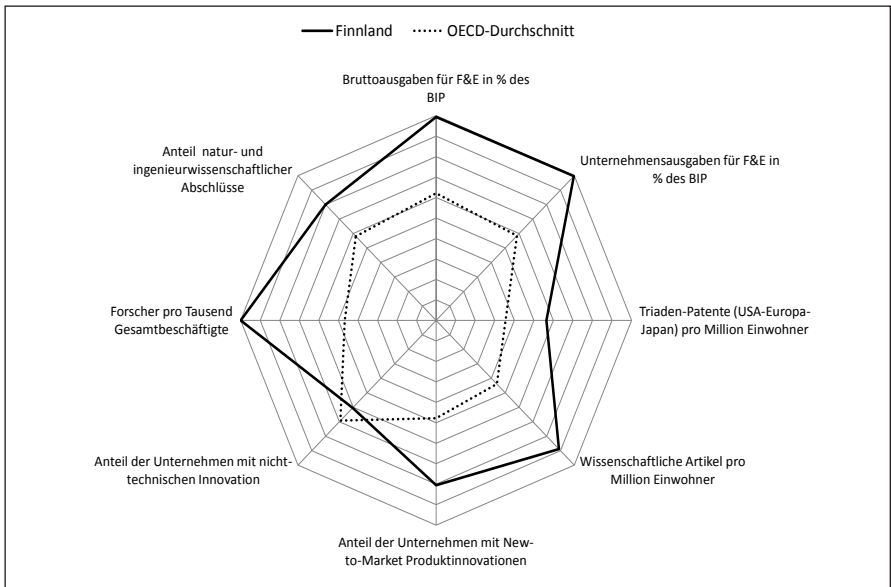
Finnland OECD-Durchschnitt

Bruttoausgaben für F&E in % des BIP

Unternehmensausgaben für F&E in % des BIP

Triaden-Patente (USA-Europa-Japan) pro Million Einwohner

Wissenschaftliche Artikel pro Million Einwohner

Anteil der Unternehmen mit New-to-Market Produktinnovationen

Anteil der Unternehmen mit nicht-technischen Innovation

Forscher pro Tausend Gesamtbeschäftigte

Anteil natur- und ingenieurwissenschaftlicher Abschlüsse